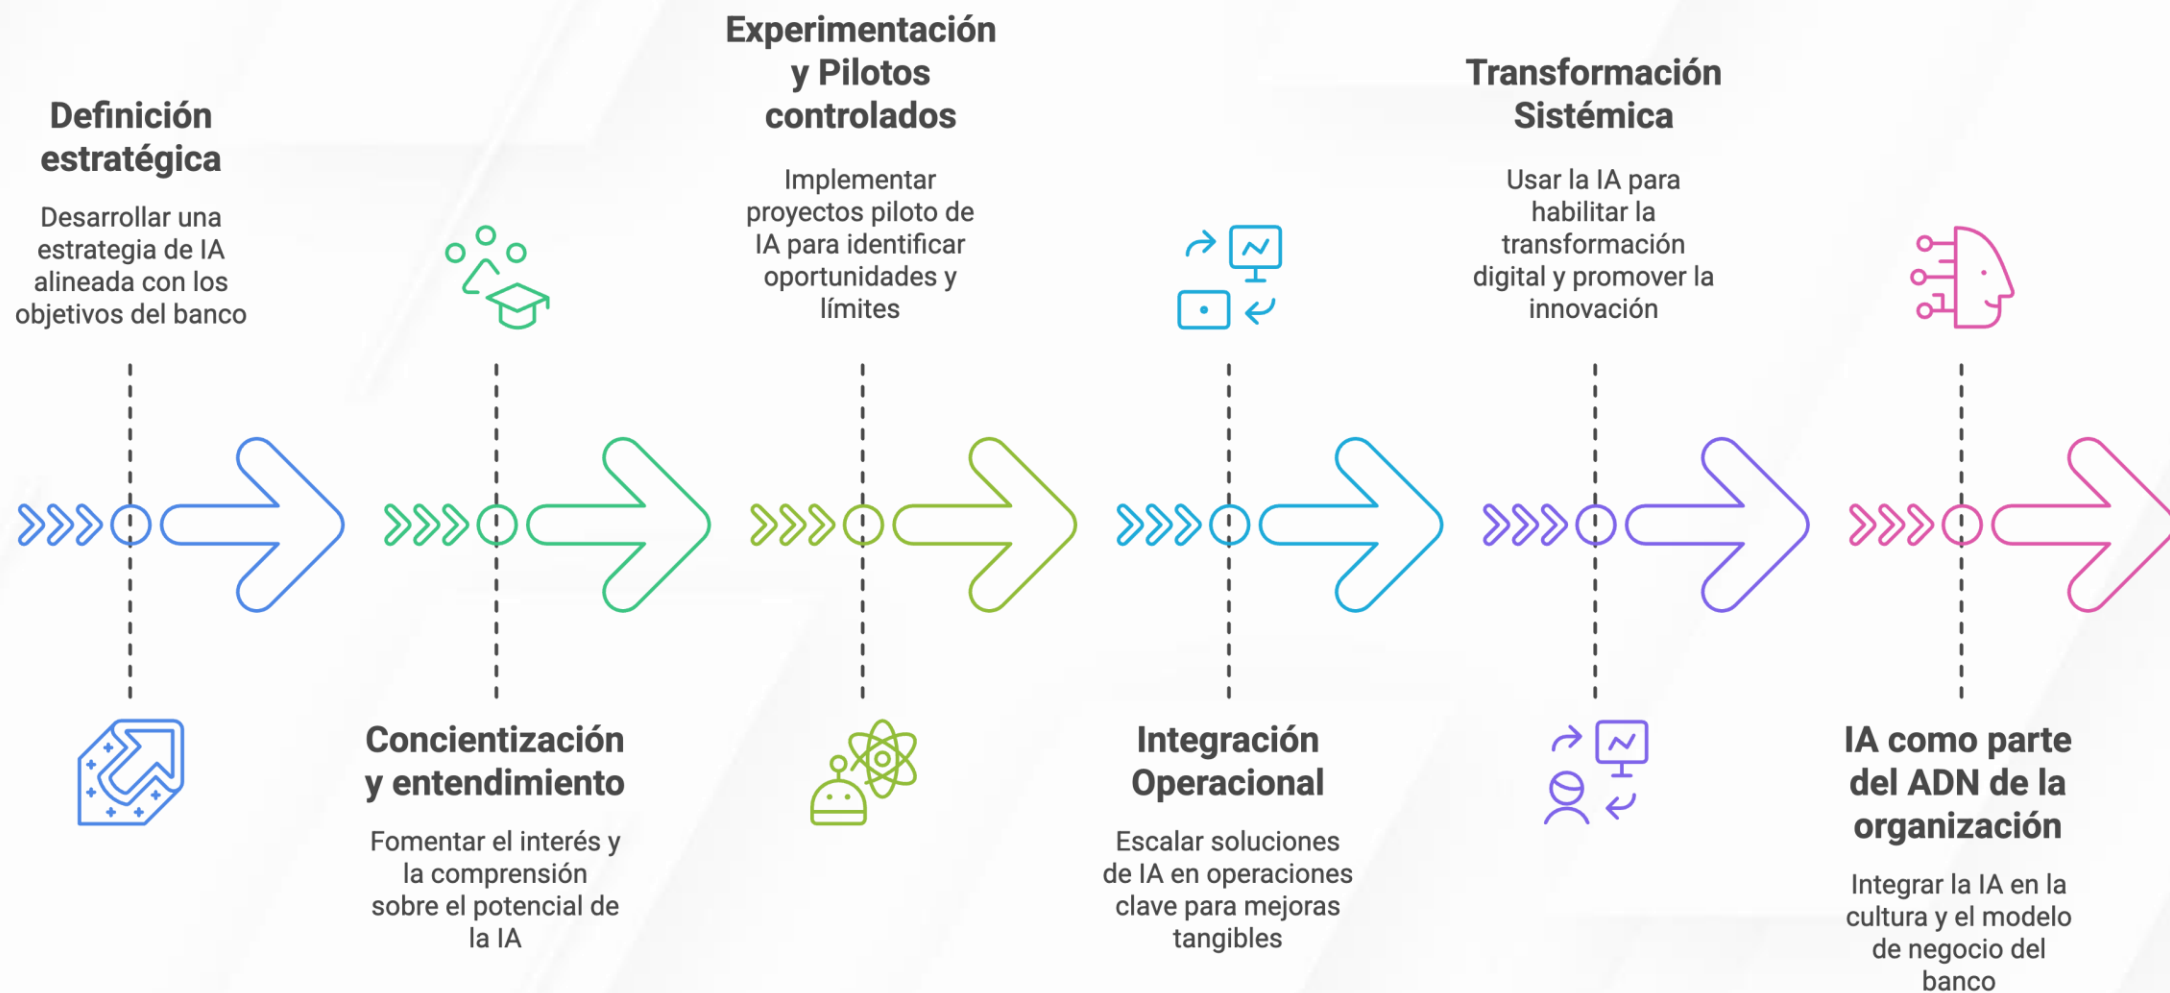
Definición estratégica

Desarrollar una estrategia de IA alineada con los objetivos del banco

Concientización y entendimiento

Fomentar el interés y la comprensión sobre el potencial de la IA

Experimentación y Pilotos controlados

Implementar proyectos piloto de IA para identificar oportunidades y límites

Integración Operacional

Escalar soluciones de IA en operaciones clave para mejoras tangibles

Transformación Sistémica

Usar la IA para habilitar la transformación digital y promover la innovación

IA como parte del ADN de la organización

Integrar la IA en la cultura y el modelo de negocio del banco